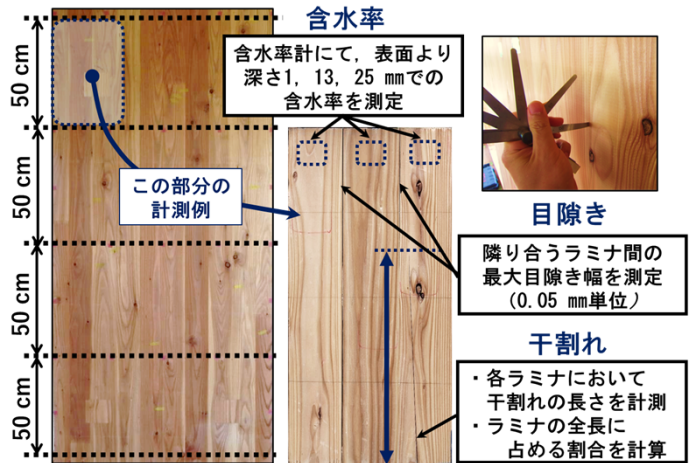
含水率

含水率計にて，表面より深さ1，13，25 mmでの含水率を測定

50 cm

50 cm

50 cm

50 cm

この部分の計測例

目隙き

隣り合うラミナ間の最大目隙き幅を測定（0.05 mm単位）

干割れ

・各ラミナにおいて干割れの長さを計測
・ラミナの全長に占める割合を計算